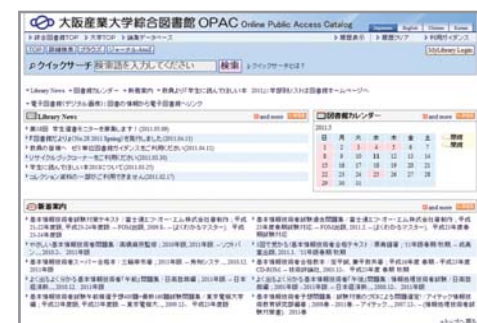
大阪産業大学綜合図書館 OPAC Online Public Access Catalog

Japanese English Chinese Korean

クイックサーチ 検索語を入力してください 検索

MyLibrary Login

Library News

図書館カレンダー

2011.3

| 日 | 月 | 火 | 水 | 木 | 金 | 土 |
|---|---|---|---|---|---|---|
| | | 1 | 2 | 3 | 4 | 5 |
| 6 | 7 | 8 | 9 | 10 | 11 | 12 |
| 13 | 14 | 15 | 16 | 17 | 18 | 19 |
| 20 | 21 | 22 | 23 | 24 | 25 | 26 |
| 27 | 28 | 29 | 30 | 31 | | |

開館
休館

新着案内

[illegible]